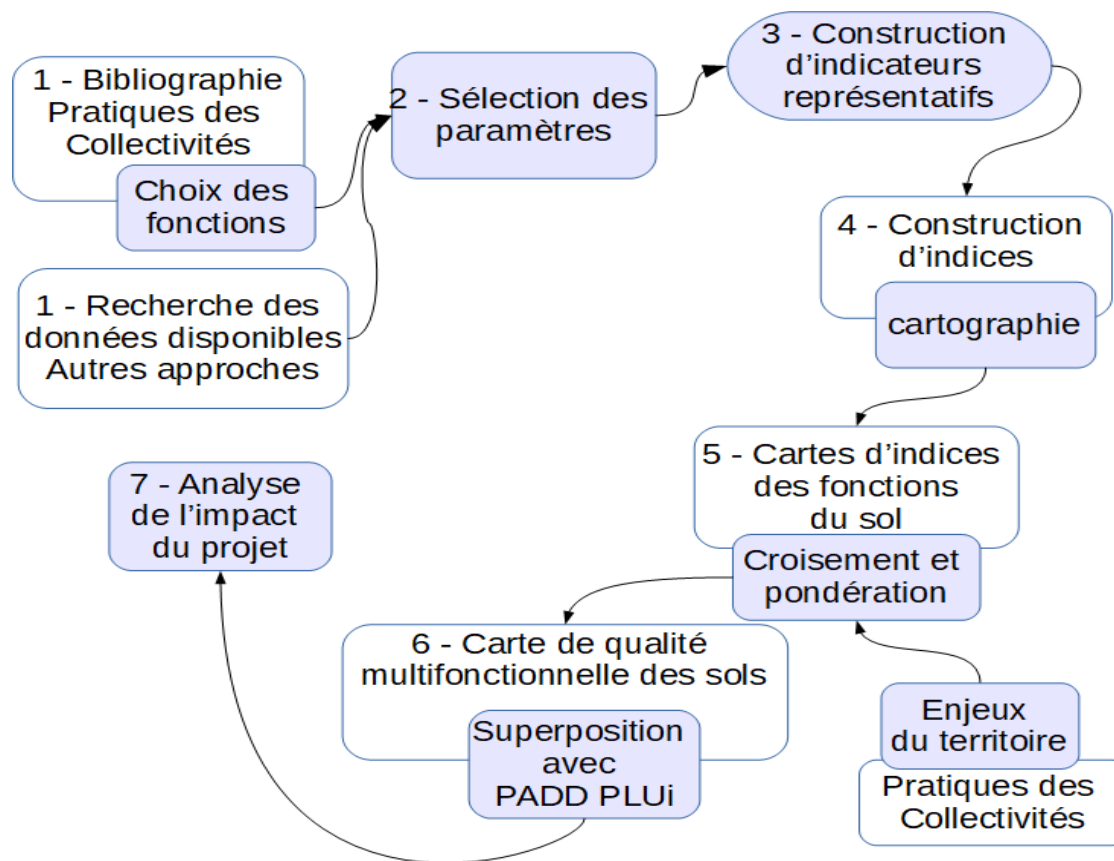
1 - Bibliographie
Pratiques des
Collectivités

Choix des
fonctions

1 - Recherche des
données disponibles
Autres approches

2 - Sélection des
paramètres

3 - Construction
d'indicateurs
représentatifs

4 - Construction
d'indices

cartographie

5 - Cartes d'indices
des fonctions
du sol

Croisement et
pondération

Enjeux
du territoire

Pratiques des
Collectivités

6 - Carte de qualité
multifonctionnelle des sols

Superposition
avec
PADD PLUi

7 - Analyse
de l'impact
du projet